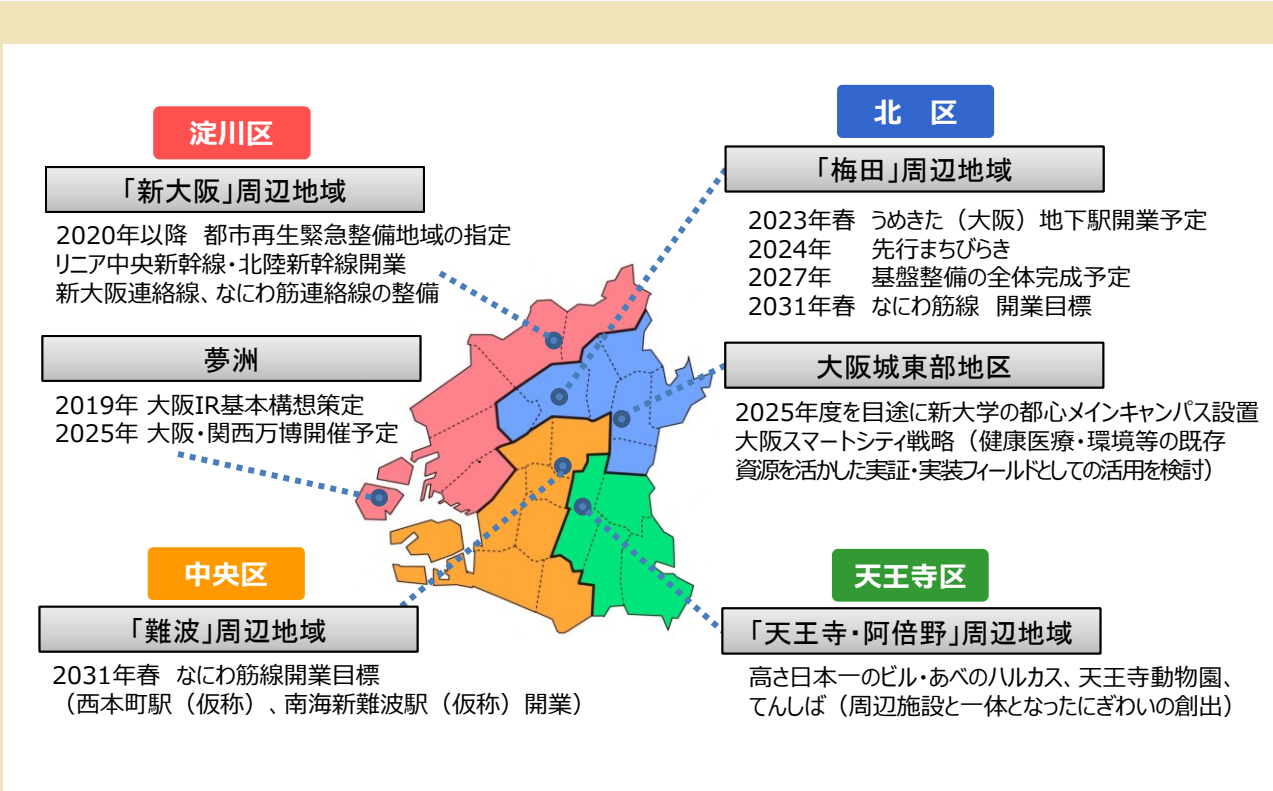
淀川区

「新大阪」周辺地域

2020年以降　都市再生緊急整備地域の指定
リニア中央新幹線・北陸新幹線開業
新大阪連絡線、なにわ筋連絡線の整備

夢洲

2019年 大阪IR基本構想策定
2025年 大阪・関西万博開催予定

中央区

「難波」周辺地域

2031年春　なにわ筋線開業目標
（西本町駅（仮称）、南海新難波駅（仮称）開業）

北　区

「梅田」周辺地域

2023年春　うめきた（大阪）地下駅開業予定
2024年　　先行まちびらき
2027年　　基盤整備の全体完成予定
2031年春　なにわ筋線　開業目標

大阪城東部地区

2025年度を目途に新大学の都心メインキャンパス設置
大阪スマートシティ戦略（健康医療・環境等の既存資源を活かした実証・実装フィールドとしての活用を検討）

天王寺区

「天王寺・阿倍野」周辺地域

高さ日本一のビル・あべのハルカス、天王寺動物園、てんしば（周辺施設と一体となったにぎわいの創出）